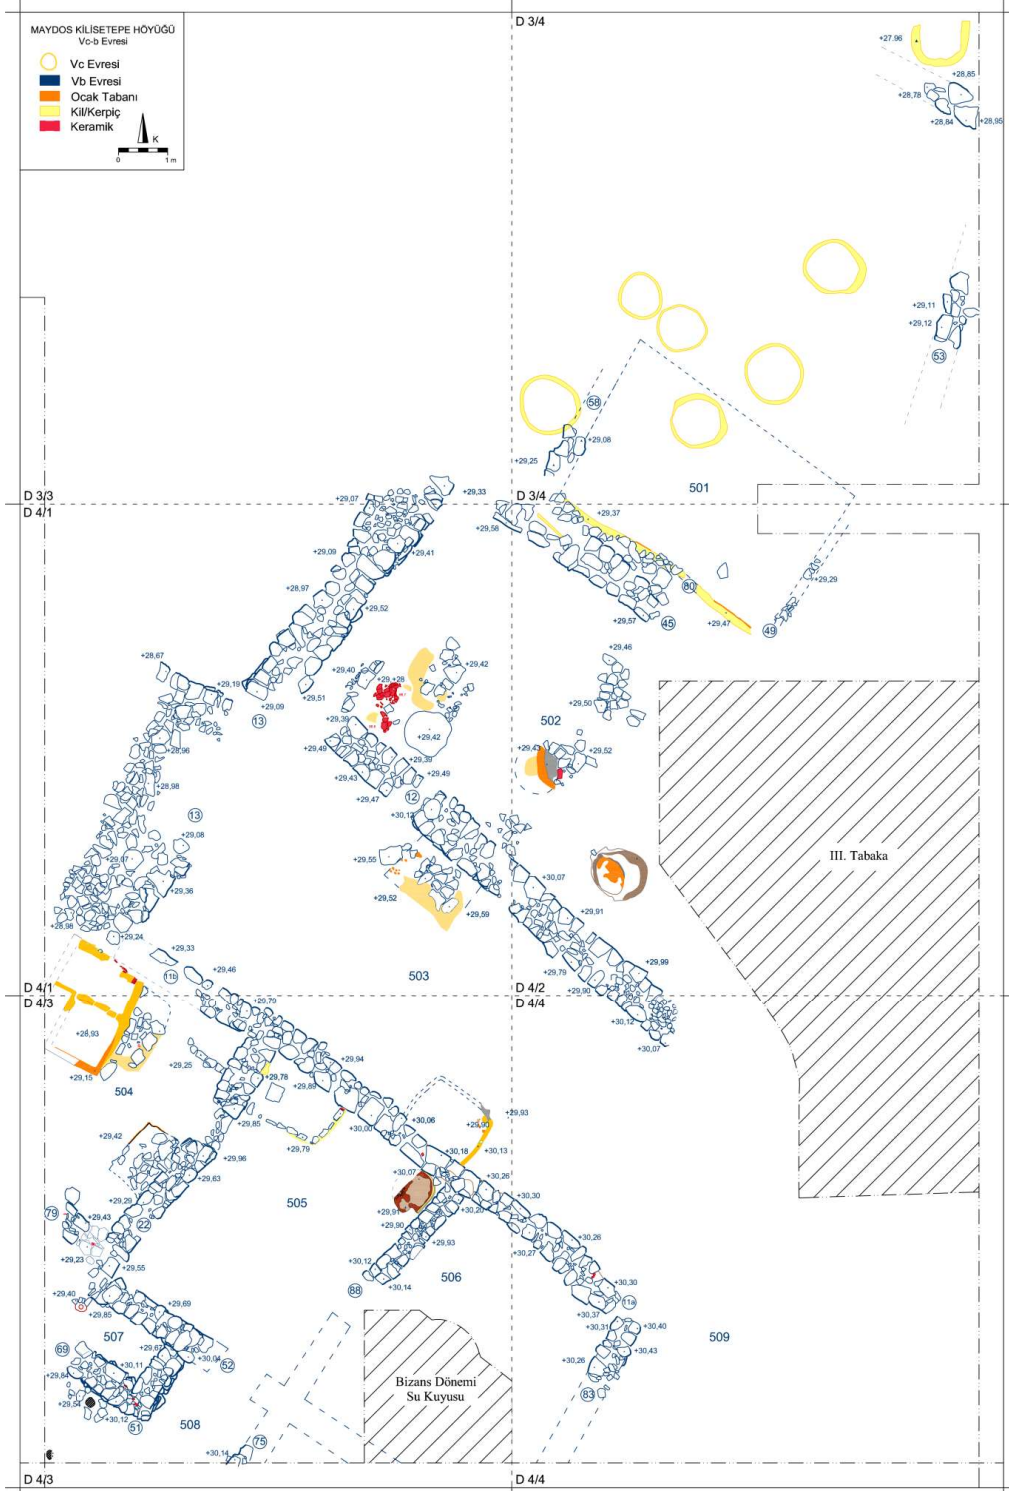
MAYDOS KİLİSETEPE HÖYÜĞÜ
Vc-b Evresi

Vc Evresi
Vb Evresi
Ocak Tabanı
Kil/Kerpiç
Keramik
K
0 1 m

D 3/4
+27,96
+28,85
+28,78
+28,84
+28,95
+29,11
+29,12
53
58
+29,08
+29,25
501
D 3/3
D 4/1
+29,07
+29,33
D 3/4
+29,56
+29,37
+29,09
+29,41
+28,97
+29,52
80
+29,29
45
+29,57
+29,47
49
+28,67
+29,19
+29,40
+29,28
+29,42
+29,46
+29,51
+29,09
13
+29,39
+29,42
+29,50
502
+29,49
+29,39
+28,96
+29,43
+29,49
+29,43
+29,52
+28,98
+29,47
12
13
+30,12
+29,08
+29,07
+29,55
+30,07
III. Tabaka
+29,36
+29,52
+29,59
+29,91
+28,98
+29,24
+29,33
+29,99
11b
+29,46
503
+29,79
D 4/1
D 4/2
+29,90
D 4/3
D 4/4
+29,70
+30,12
+28,93
+30,07
+29,25
+29,84
+29,15
+29,78
504
+29,89
+29,93
+30,06
+29,90
+29,42
+29,85
+30,00
+29,79
+30,18
+30,13
+29,96
+30,07
+30,26
+29,63
+29,29
505
+30,30
+29,43
79
22
+29,91
+30,20
+29,90
+29,93
+30,26
+29,23
+30,27
+29,55
+30,12
506
+30,30
+30,14
88
+29,40
+29,69
11a
+29,85
+30,37
+30,31
+30,40
507
+29,67
509
69
+30,04
+30,11
52
+30,43
+29,84
+30,26
Bizans Dönemi
Su Kuyusu
+29,54
+30,12
83
51
508
+30,14
75
D 4/3
D 4/4